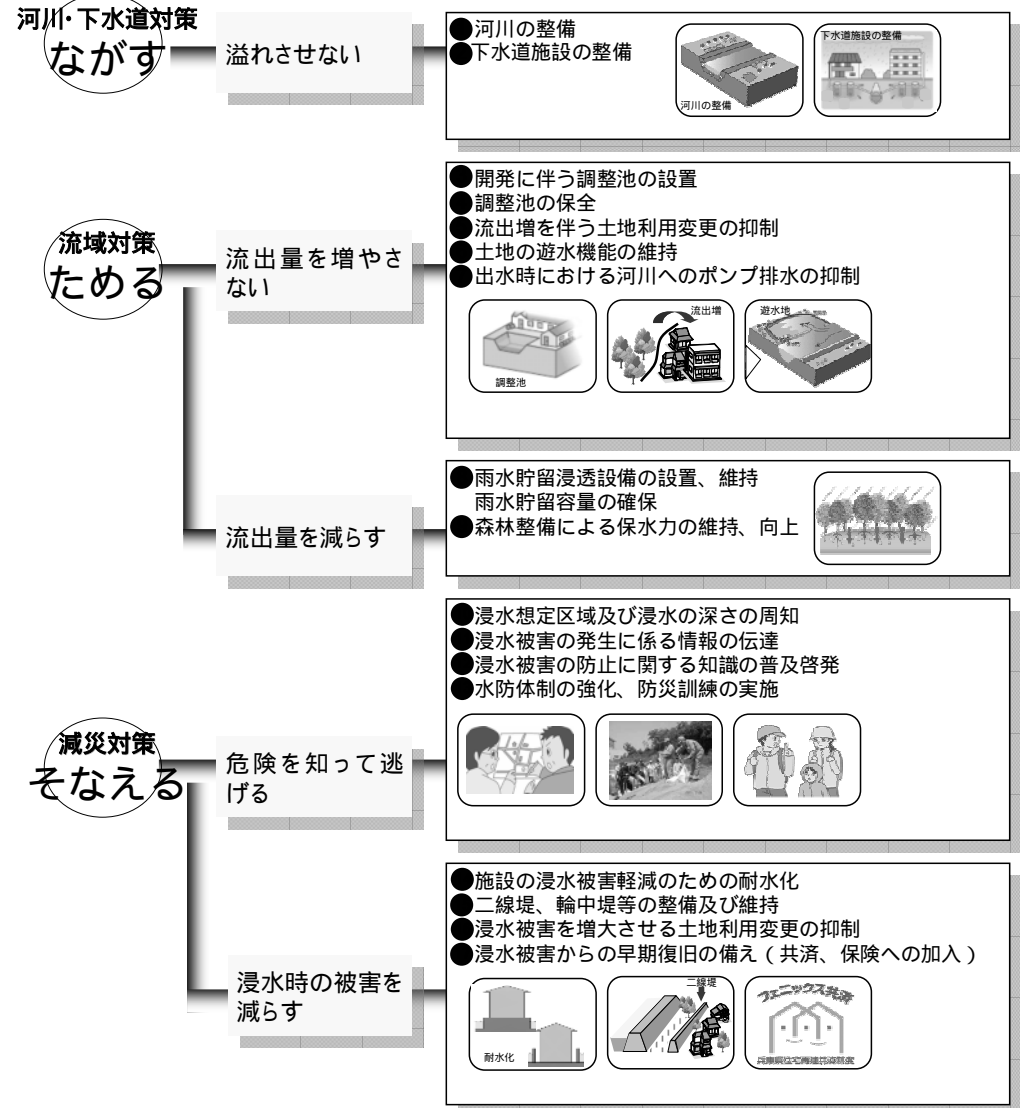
河川·下水道対策
ながす

溢れさせない

●河川の整備
●下水道施設の整備

河川の整備

下水道施設の整備

流域対策
ためる

流出量を増やさない

●開発に伴う調整池の設置
●調整池の保全
●流出増を伴う土地利用変更の抑制
●土地の遊水機能の維持
●出水時における河川へのポンプ排水の抑制

調整池

流出増

遊水地

流出量を減らす

●雨水貯留浸透設備の設置、維持
雨水貯留容量の確保
●森林整備による保水力の維持、向上

減災対策
そなえる

危険を知って逃げる

●浸水想定区域及び浸水の深さの周知
●浸水被害の発生に係る情報の伝達
●浸水被害の防止に関する知識の普及啓発
●水防体制の強化、防災訓練の実施

浸水時の被害を減らす

●施設の浸水被害軽減のための耐水化
●二線堤、輪中堤等の整備及び維持
●浸水被害を増大させる土地利用変更の抑制
●浸水被害からの早期復旧の備え（共済、保険への加入）

耐水化

二線堤

フェニックス共済

兵庫県住宅再建共済制度